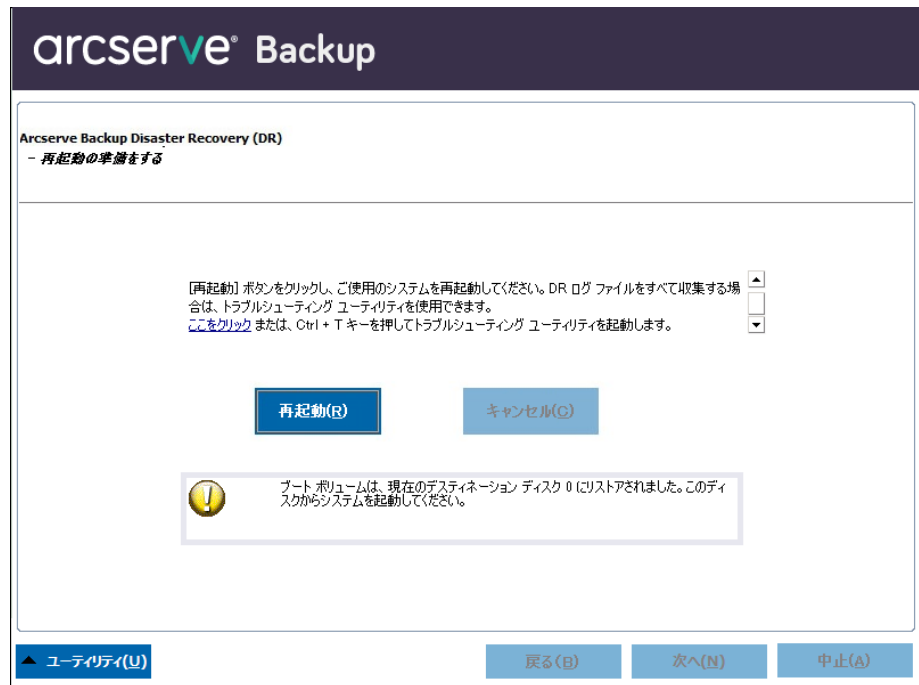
arcserve® Backup

Arcserve Backup Disaster Recovery (DR)
- 再起動の準備をする

[再起動] ボタンをクリックし、ご使用のシステムを再起動してください。DR ログ ファイルをすべて収集する場合は、トラブルシューティング ユーティリティを使用できます。
ここをクリック または、Ctrl + T キーを押してトラブルシューティング ユーティリティを起動します。

再起動(R)

キャンセル(C)

ブート ボリュームは、現在のデスティネーション ディスク 0 にリストアされました。このディスクからシステムを起動してください。

ユーティリティ(U)

戻る(B)

次へ(N)

中止(A)